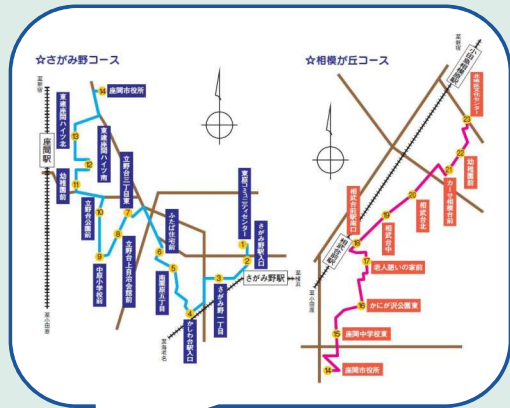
☆さがみ野コース

至新宿

14 座間市役所

13 東原ハイツ北

東原ハイツ南

座間駅

12

11 幼稚園前

立野台三丁目東

立野台公園前

10

7

東原コミュニティセンター

ふたば住宅前

1

さがみ野駅入口

2

9 中原小学校前

8 立野台上自治会館前

6

5 東原五丁目

3

さがみ野駅

さがみ野一丁目

4 かしわ台駅入口

至海老名

至小田原

☆相模が丘コース

至新宿

小田急相模原駅

23 座間市役所センター

22

21 カーサ相模台

幼稚園前

20

19 相武台北

相武台中

18 相武台団地入口

相武台前駅

17 老人憩いの家前

16 かにが沢公園東

15 座間中学校東

14 座間市役所

至小田原

至海老名